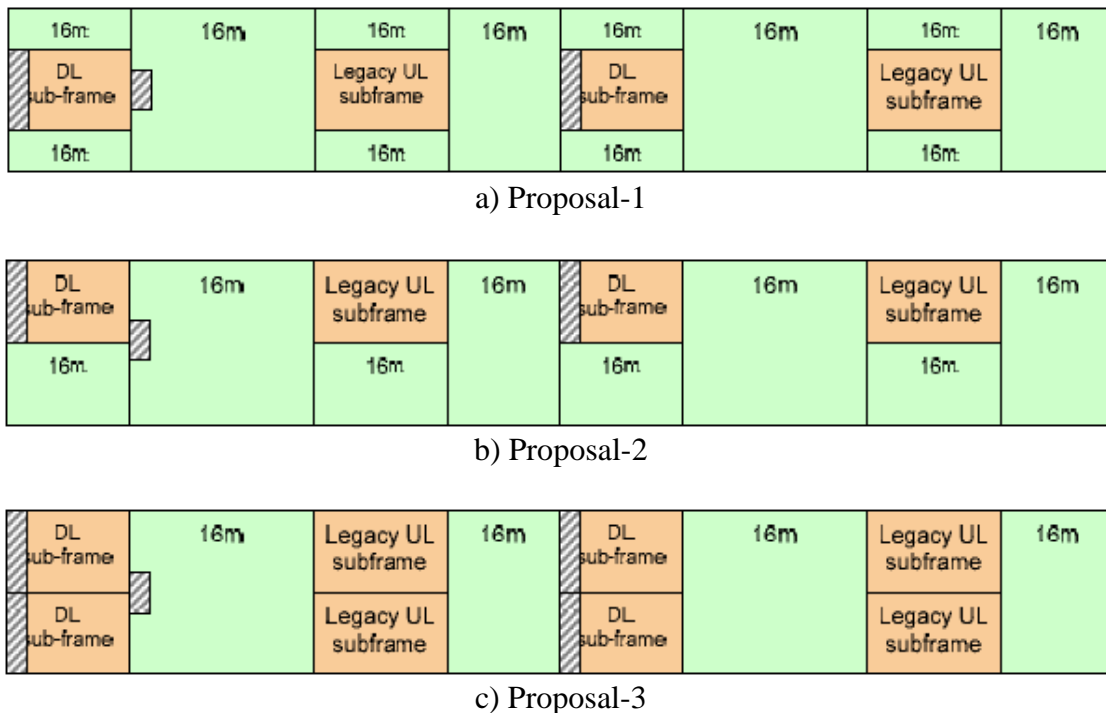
16m
DL sub-frame
16m
16m
16m
Legacy UL subframe
16m
16m
16m
DL sub-frame
16m
16m
16m
Legacy UL subframe
16m
16m

a) Proposal-1

DL sub-frame
16m
16m
Legacy UL subframe
16m
16m
DL sub-frame
16m
16m
Legacy UL subframe
16m
16m

b) Proposal-2

DL sub-frame
DL sub-frame
16m
Legacy UL subframe
Legacy UL subframe
16m
DL sub-frame
DL sub-frame
16m
Legacy UL subframe
Legacy UL subframe
16m

c) Proposal-3